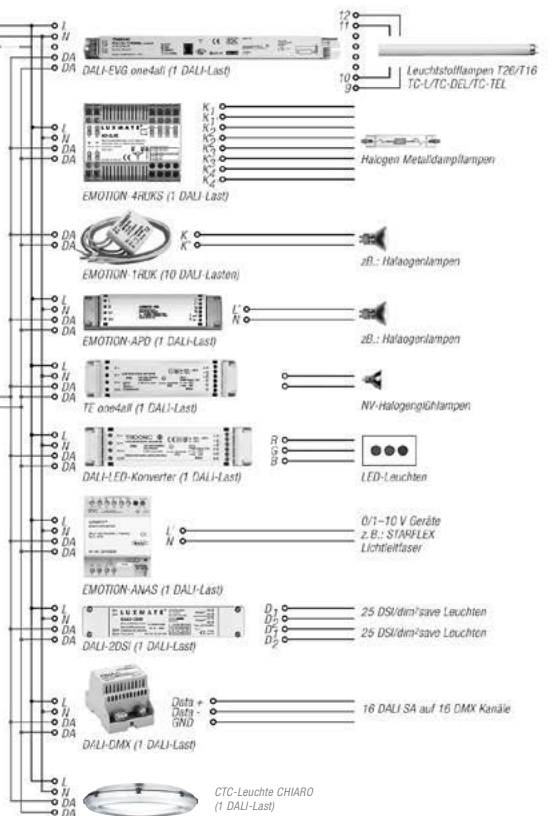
L
N
DA
DA
DALI-EVG one4all (1 DALI-Last)

12
11
10
9
Leuchtstofflampen T26/T16
TC-L/TC-DEL/TC-TEL

L
N
DA
DA
EMOTION-4RUKS (1 DALI-Last)

$K_1$
$K_1'$
$K_2$
$K_2'$
$K_3$
$K_3'$
$K_4$
$K_4'$
Halogen Metalldampflampen

DA
DA
EMOTION-1RUK (10 DALI-Lasten)
K
K'
zB.: Halogenlampen

L
N
DA
DA
EMOTION-APD (1 DALI-Last)
L'
N
zB.: Halogenlampen

L
N
DA
DA
TE one4all (1 DALI-Last)
NV-Halogenglühlampen

L
N
DA
DA
DALI-LED-Konverter (1 DALI-Last)
R
G
B
LED-Leuchten

L
N
DA
DA
EMOTION-ANAS (1 DALI-Last)
L'
N
0/1–10 V Geräte
z.B.: STARFLEX
Lichtleitfaser

L
N
DA
DA
LUXMATE
DALI-2DSI (1 DALI-Last)
$D_1$
$D_2$
$D_1'$
$D_2'$
25 DSI/dim²save Leuchten
25 DSI/dim²save Leuchten

L
N
DA
DA
DALI-DMX (1 DALI-Last)
Data +
Data -
GND
16 DALI SA auf 16 DMX Kanäle

L
N
DA
DA
CTC-Leuchte CHIARO
(1 DALI-Last)